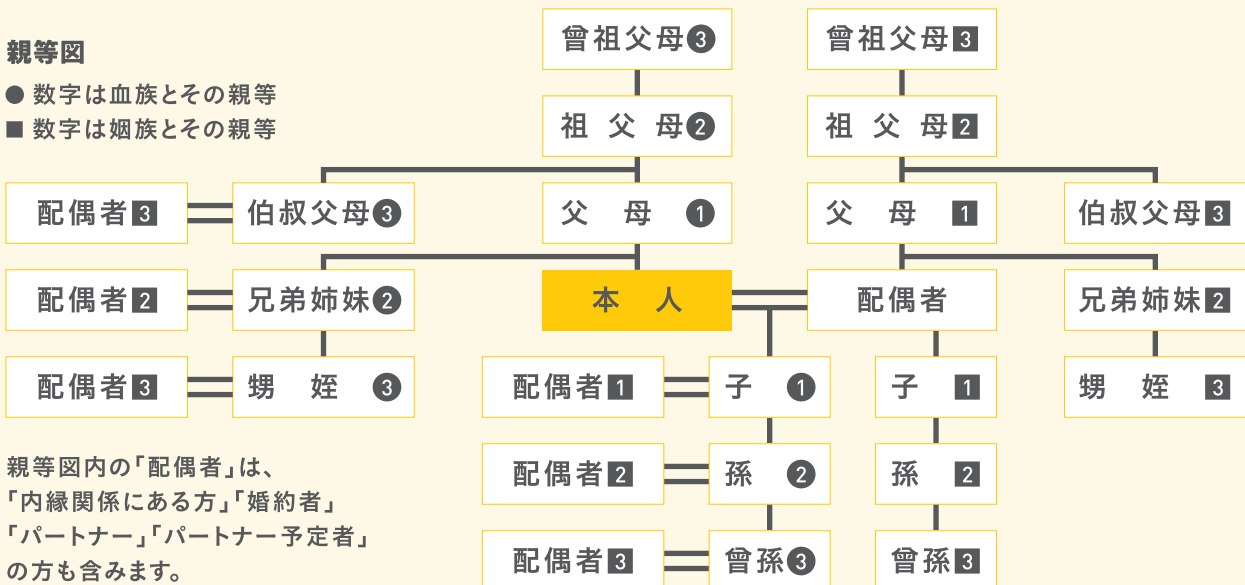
親等図
● 数字は血族とその親等
■ 数字は姻族とその親等

曾祖父母❸
祖父母❷
曾祖父母3
祖父母2

配偶者3
伯叔父母❸
父母❶
父母1
伯叔父母3

配偶者2
兄弟姉妹❷
本人
配偶者
兄弟姉妹2

配偶者3
甥姪❸
配偶者1
子❶
子1
甥姪3

配偶者2
孫❷
孫2

配偶者3
曾孫❸
曾孫3

親等図内の「配偶者」は、「内縁関係にある方」「婚約者」「パートナー」「パートナー予定者」の方も含みます。